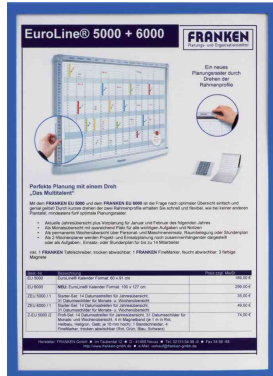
EuroLine® 5000 + 6000

FRANKEN
Planungs- und Organisationsmittel

Ein neues Planungsraster durch Drehen der Rahmenprofile

Perfekte Planung mit einem Dreh
„Das Multitalent"

Mit den FRANKEN EU 5000 und dem FRANKEN EU 6000 ist die Frage nach optimaler Übersicht einfach und genial gelöst! Durch kurzes Drehen der zwei Rahmenprofile erhalten Sie schnell und flexibel, wie bei keiner anderen Plantafel, mindestens fünf optimale Planungsraster:

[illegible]

inkl. 1 FRANKEN Tafelschreiber, trocken abwischbar, 1 FRANKEN Profilwischer, rbdrot abwischbar, 3 farbige Magnete

| Best.-Nr. | Bezeichnung | Preis zzgl. MwSt. |
|---|---|---|
| EU 5000 | EuroLine® Kalender Format: 90 x 61 cm | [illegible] |
| EU 6000 | NEU: EuroLine® Kalender Format: 100 x 127 cm | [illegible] |
| ZEU 5000 1 | Starter-Set: 14 Datumsstreifen für Jahresübersicht, 31 Datumsstreifen für Monats- u. Wochenübersicht | 39,00 € |
| ZEU 6000 1 | Starter-Set: 14 Datumsstreifen für Jahresübersicht, 31 Datumsstreifen für Monats- u. Wochenübersicht | 49,00 € |
| ZEU 5000 H | Starter-Set: 14 Datumsstreifen für Jahresübersicht, 31 Datumsstreifen für Monats- und Wochenübersicht, 4 x Magnetplättchen, je 4 x Rot, Hellblau, Hellgrün, Gelb, je 16 mm rund; 1 Bandschreiber, 4 Profilhalter, trocken abwischbar (Rot, Grün, Blau, Schwarz) | 74,00 € |

Hersteller: FRANKEN GmbH ● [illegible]
http://www.franken-gmbh.de ● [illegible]